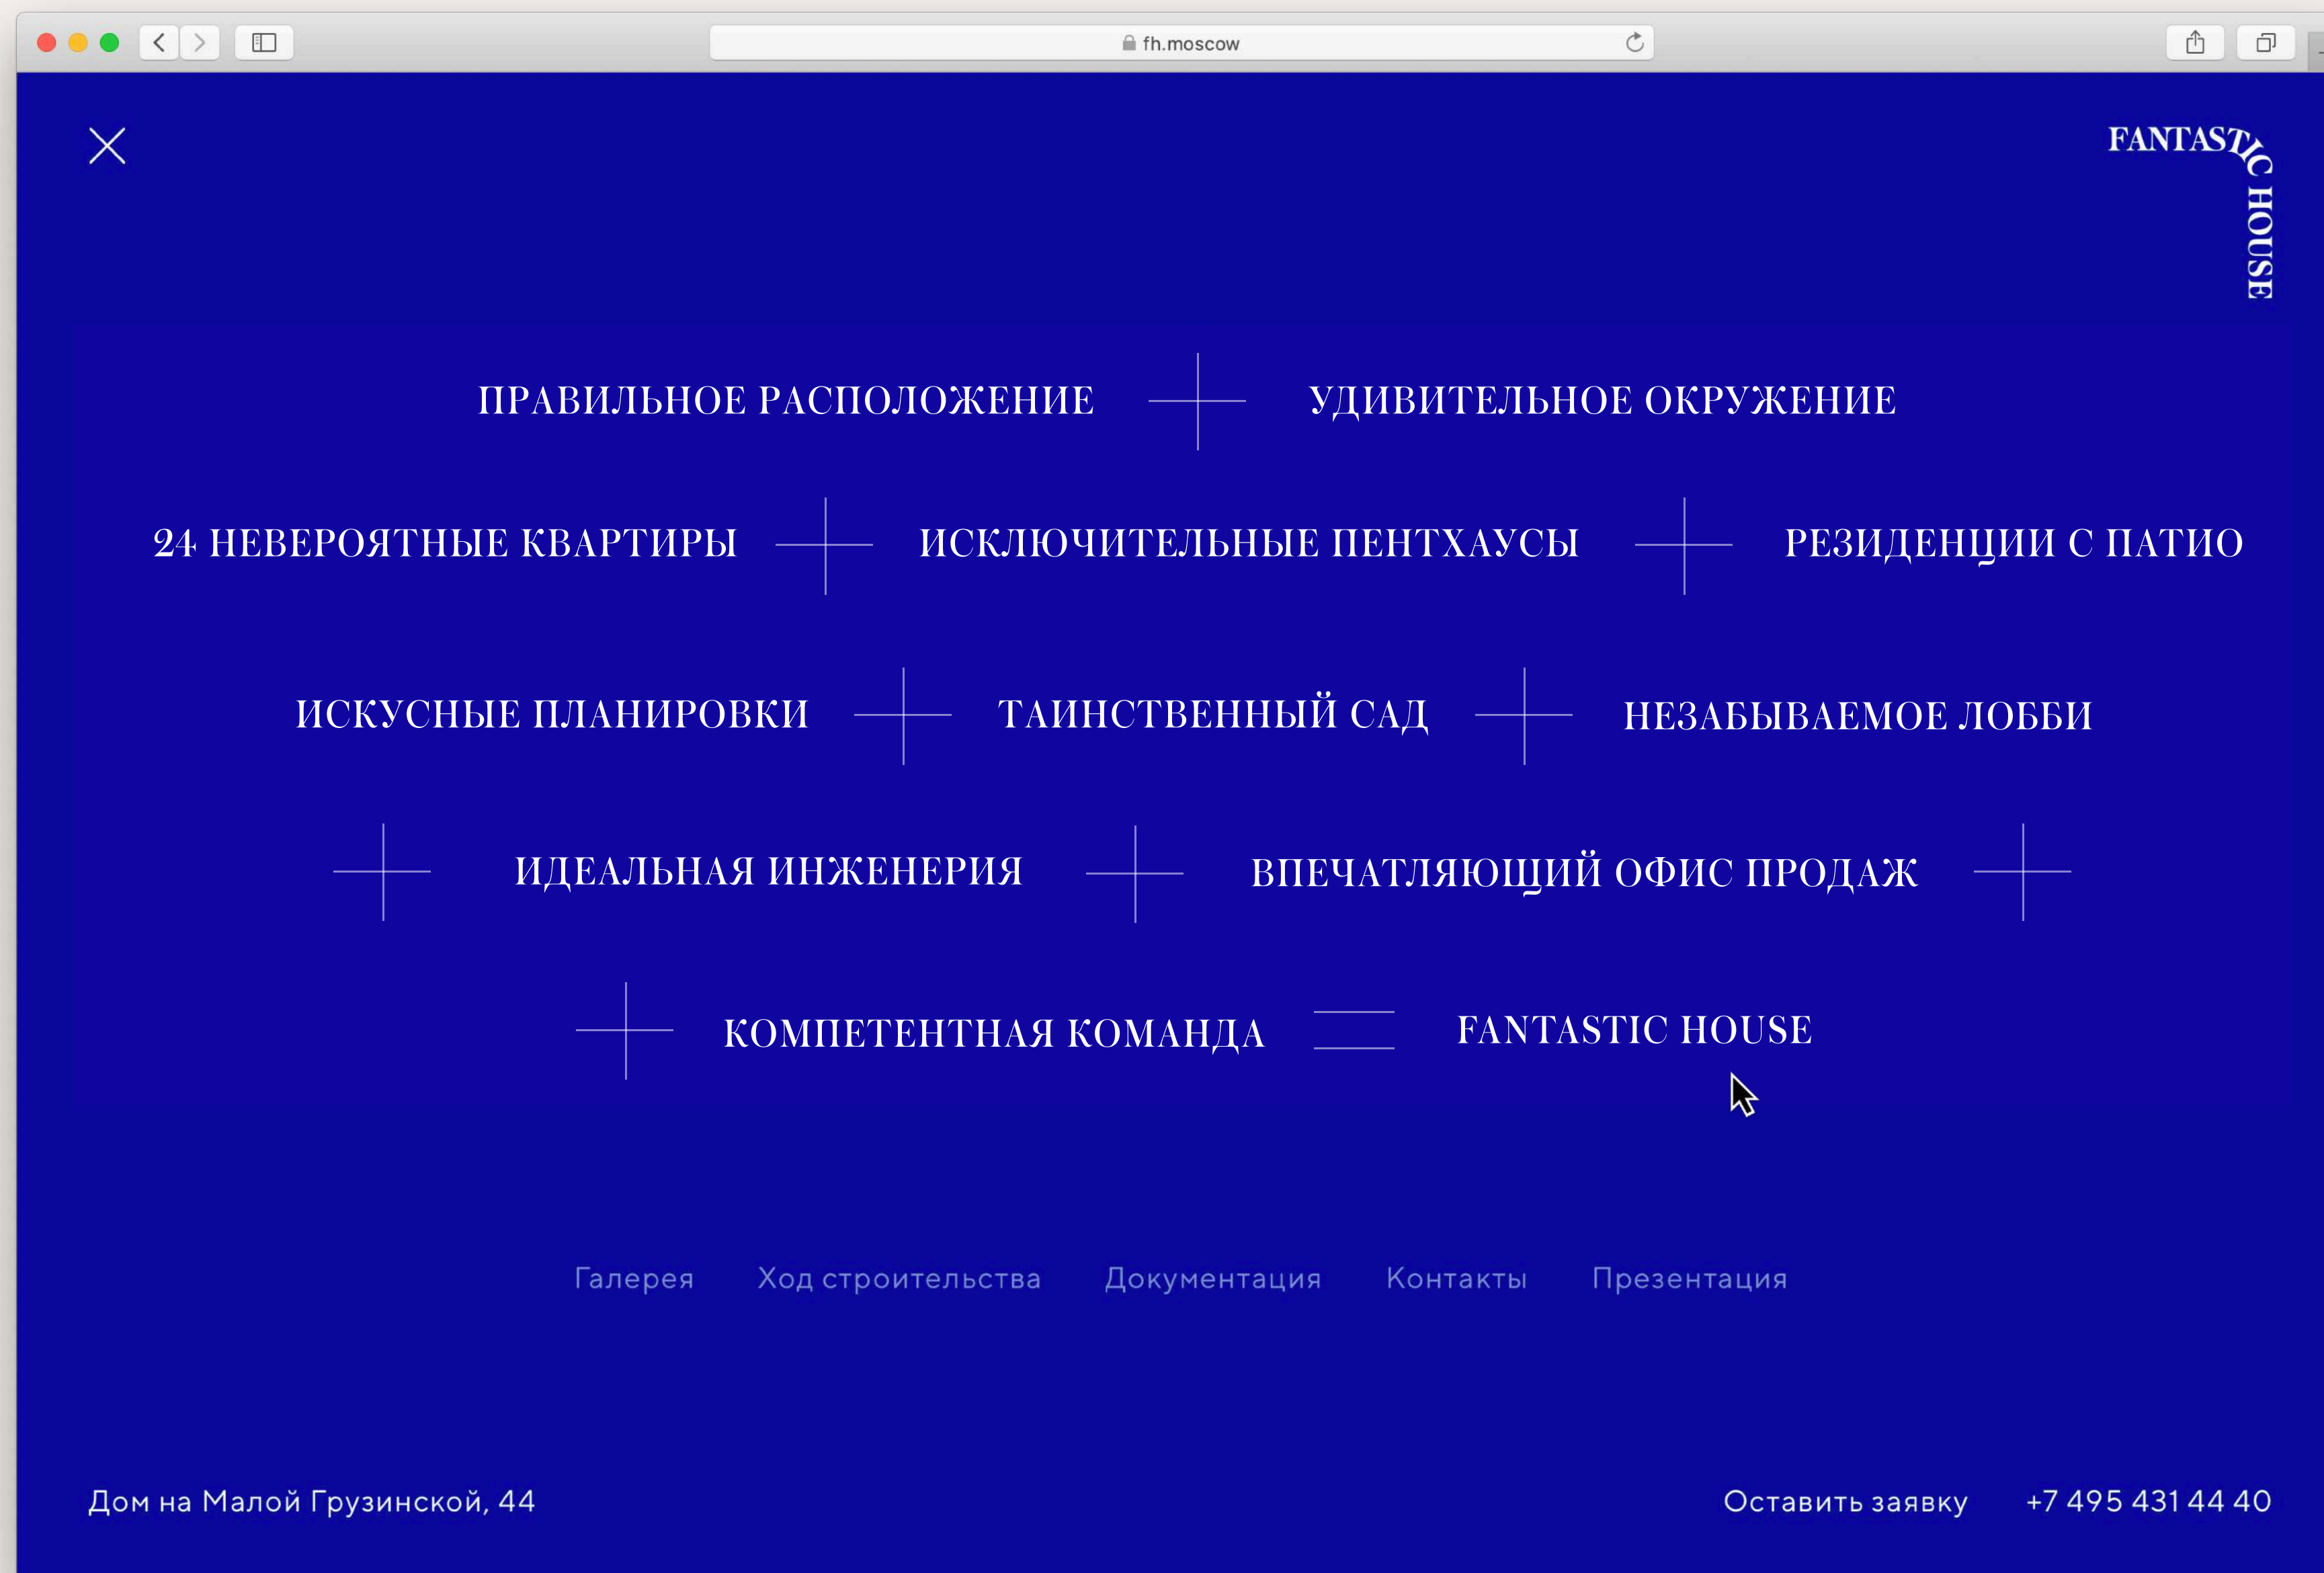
fh.moscow

FANTASTIC HOUSE

ПРАВИЛЬНОЕ РАСПОЛОЖЕНИЕ + УДИВИТЕЛЬНОЕ ОКРУЖЕНИЕ

24 НЕВЕРОЯТНЫЕ КВАРТИРЫ + ИСКЛЮЧИТЕЛЬНЫЕ ПЕНТХАУСЫ + РЕЗИДЕНЦИИ С ПАТИО

ИСКУСНЫЕ ПЛАНИРОВКИ + ТАИНСТВЕННЫЙ САД + НЕЗАБЫВАЕМОЕ ЛОББИ

+ ИДЕАЛЬНАЯ ИНЖЕНЕРИЯ + ВПЕЧАТЛЯЮЩИЙ ОФИС ПРОДАЖ +

+ КОМПЕТЕНТНАЯ КОМАНДА = FANTASTIC HOUSE

Галерея Ход строительства Документация Контакты Презентация

Дом на Малой Грузинской, 44

Оставить заявку +7 495 431 44 40